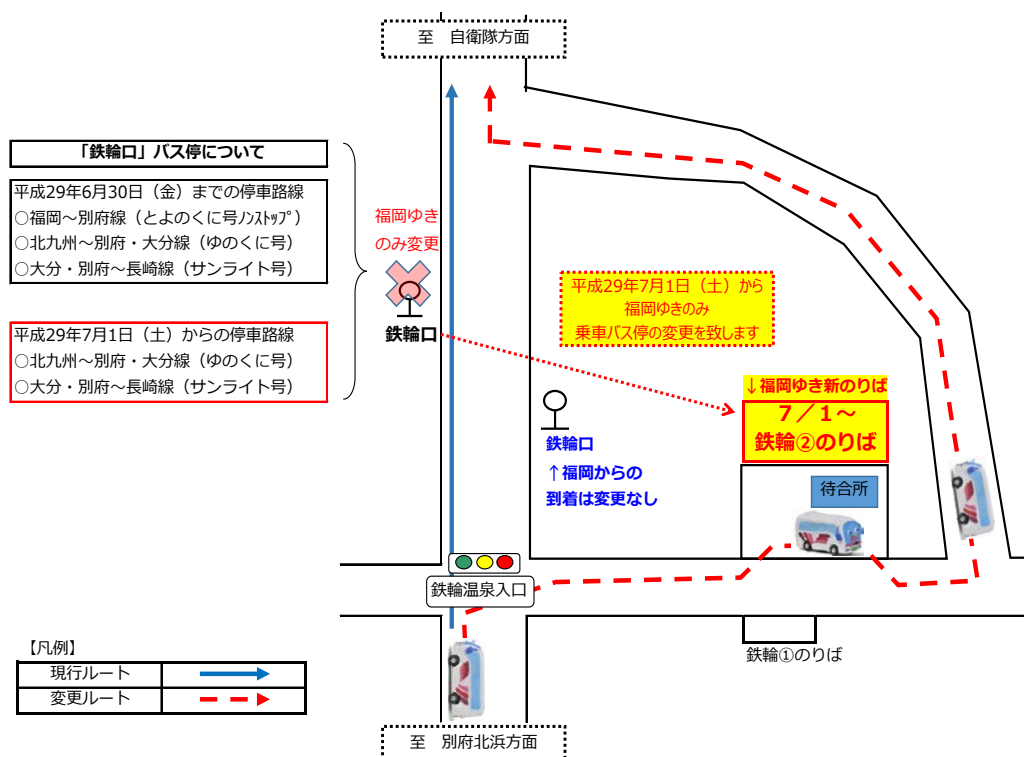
至　自衛隊方面

「鉄輪口」バス停について

平成29年6月30日（金）までの停車路線
○福岡～別府線（とよのくに号ﾉﾝｽﾄｯﾌﾟ）
○北九州～別府・大分線（ゆのくに号）
○大分・別府～長崎線（サンライト号）

平成29年7月1日（土）からの停車路線
○北九州～別府・大分線（ゆのくに号）
○大分・別府～長崎線（サンライト号）

福岡ゆきのみ変更

鉄輪口

平成29年7月1日（土）から
福岡ゆきのみ
乗車バス停の変更を致します

↓福岡ゆき新のりば

７／１～
鉄輪②のりば

鉄輪口
↑福岡からの
到着は変更なし

待合所

鉄輪温泉入口

鉄輪①のりば

【凡例】

| 現行ルート | |
|---|---|
| 変更ルート | |

至　別府北浜方面